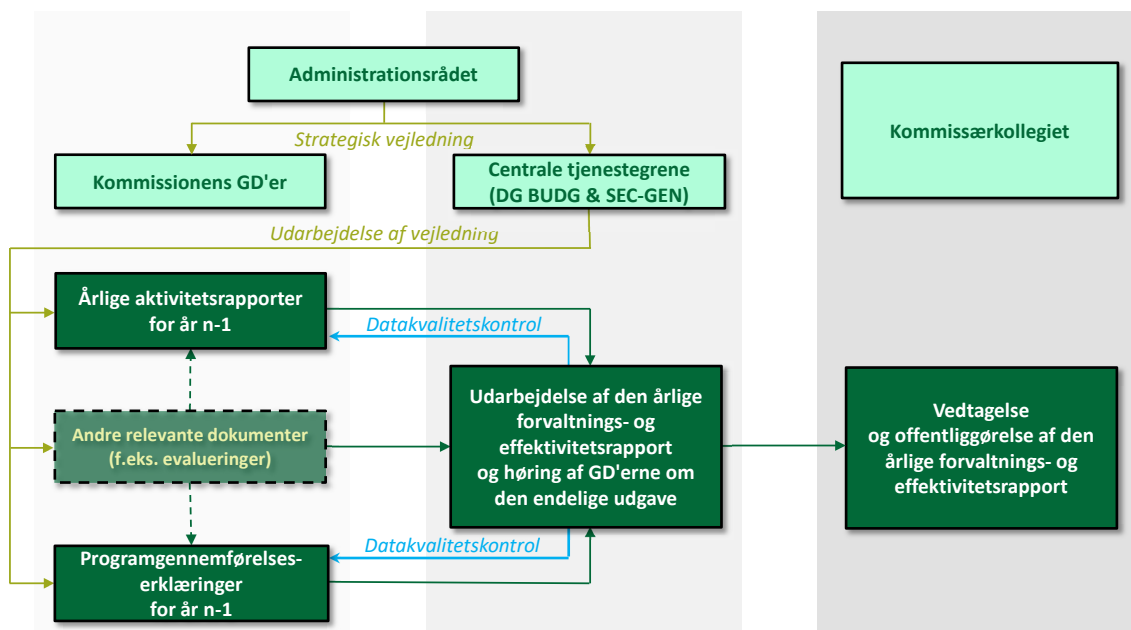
Administrationsrådet

Strategisk vejledning

Kommissionens GD'er

Centrale tjenestegrene (DG BUDG & SEC-GEN)

Kommissærkollegiet

Udarbejdelse af vejledning

Årlige aktivitetsrapporter for år n-1

Datakvalitetskontrol

Andre relevante dokumenter (f.eks. evalueringer)

Udarbejdelse af den årlige forvaltnings- og effektivitetsrapport og høring af GD'erne om den endelige udgave

Vedtagelse og offentliggørelse af den årlige forvaltnings- og effektivitetsrapport

Datakvalitetskontrol

Programgennemførelseserklæringer for år n-1